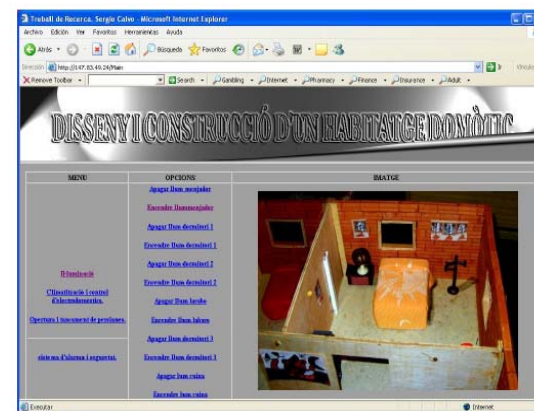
Treball de Recerca. Sergio Calvo - Microsoft Internet Explorer

Archivo Edición Ver Favoritos Herramientas Ayuda

Atrás Búsqueda Favoritos

Dirección http://147.83.49.24/Main

Remove Toolbar Search Gambling Internet Pharmacy Finance Insurance Adult

DISSENY I CONSTRUCCIÓ D'UN HABITATGE DOMÒTIC

| MENU | OPCIONS | IMATGE |
|---|---|---|
| Il·luminació | Apagar llum menjador | |
| Climatització i control d'electrodomèstics. | Encendre llum menjador | |
| Obertura i tancament de persianes. | Apagar llum dormitori 1 | |
| sistema d'alarma i seguretat. | Encendre llum dormitori 1 | |
| | Apagar llum dormitori 2 | |
| | Encendre llum dormitori 2 | |
| | Apagar llum lavabo | |
| | Encendre llum lavabo | |
| | Apagar llum dormitori 3 | |
| | Encendre llum dormitori 3 | |
| | Apagar llum cuina | |
| | Encendre llum cuina | |

Ejecutar

Internet